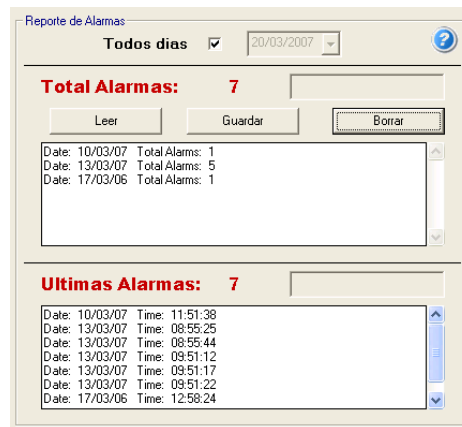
Reporte de Alarmas

Todos dias ☑ 20/03/2007

?

Total Alarmas: 7

Leer Guardar Borrar

Date: 10/03/07 Total Alarms: 1
Date: 13/03/07 Total Alarms: 5
Date: 17/03/06 Total Alarms: 1

Ultimas Alarmas: 7

Date: 10/03/07 Time: 11:51:38
Date: 13/03/07 Time: 08:55:25
Date: 13/03/07 Time: 08:55:44
Date: 13/03/07 Time: 09:51:12
Date: 13/03/07 Time: 09:51:17
Date: 13/03/07 Time: 09:51:22
Date: 17/03/06 Time: 12:58:24